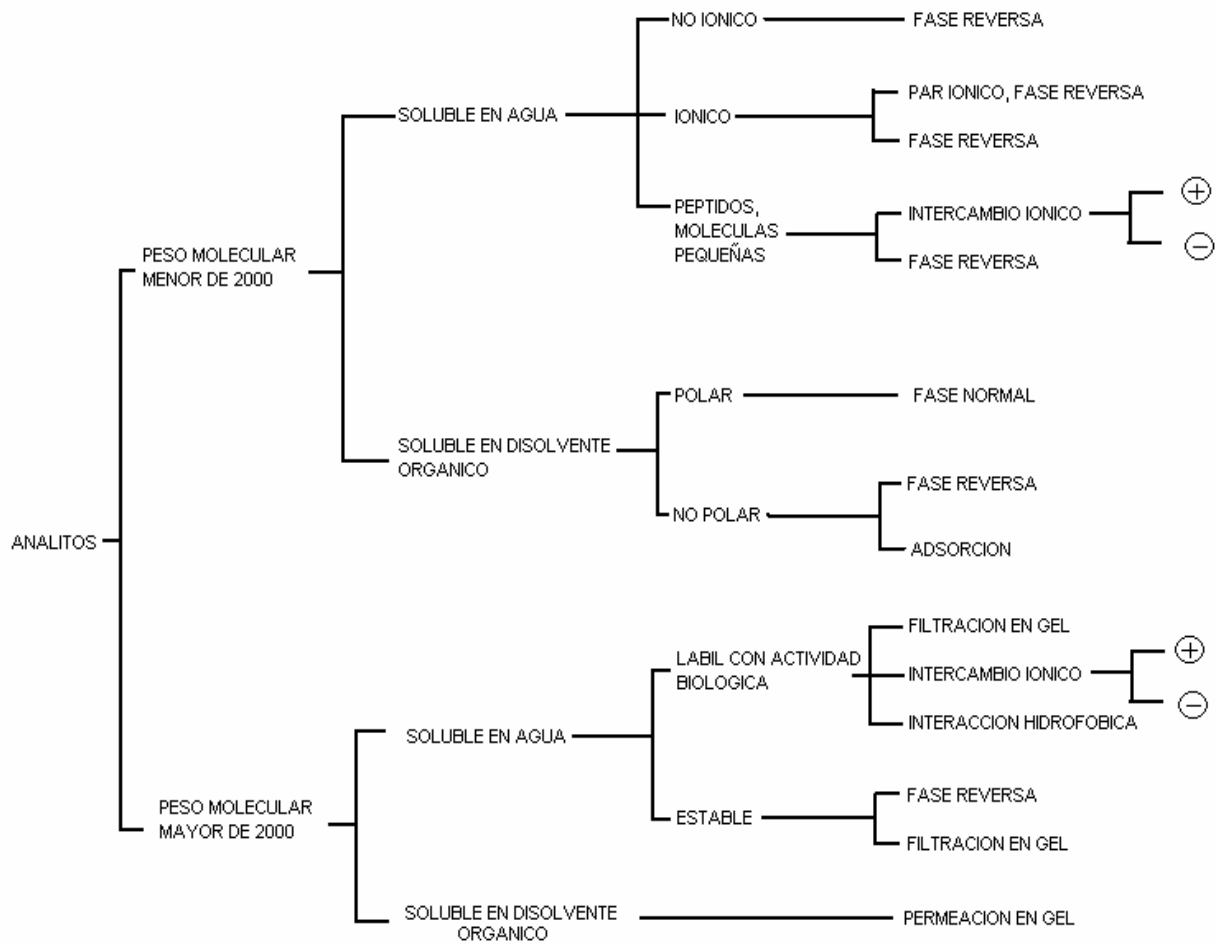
ANALITOS

PESO MOLECULAR MENOR DE 2000

SOLUBLE EN AGUA

NO IONICO

FASE REVERSA

IONICO

PAR IONICO, FASE REVERSA

FASE REVERSA

PEPTIDOS, MOLECULAS PEQUEÑAS

INTERCAMBIO IONICO

$\oplus$

$\ominus$

FASE REVERSA

SOLUBLE EN DISOLVENTE ORGANICO

POLAR

FASE NORMAL

NO POLAR

FASE REVERSA

ADSORCION

PESO MOLECULAR MAYOR DE 2000

SOLUBLE EN AGUA

LABIL CON ACTIVIDAD BIOLOGICA

FILTRACION EN GEL

INTERCAMBIO IONICO

$\oplus$

$\ominus$

INTERACCION HIDROFOBICA

ESTABLE

FASE REVERSA

FILTRACION EN GEL

SOLUBLE EN DISOLVENTE ORGANICO

PERMEACION EN GEL